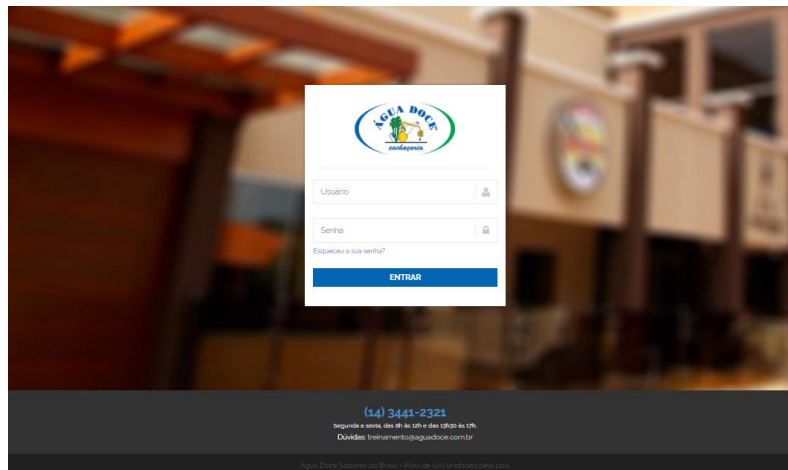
ÁGUA DOCE
cachaçaria

Usuário

Senha

Esqueceu a sua senha?

ENTRAR

(14) 3441-2321
Segunda a sexta, das 8h às 12h e das 13h30 às 17h.
Dúvidas: treinamento@aguadoce.com.br

Água Doce Sabores do Brasil - Mais de 120 unidades pelo país.